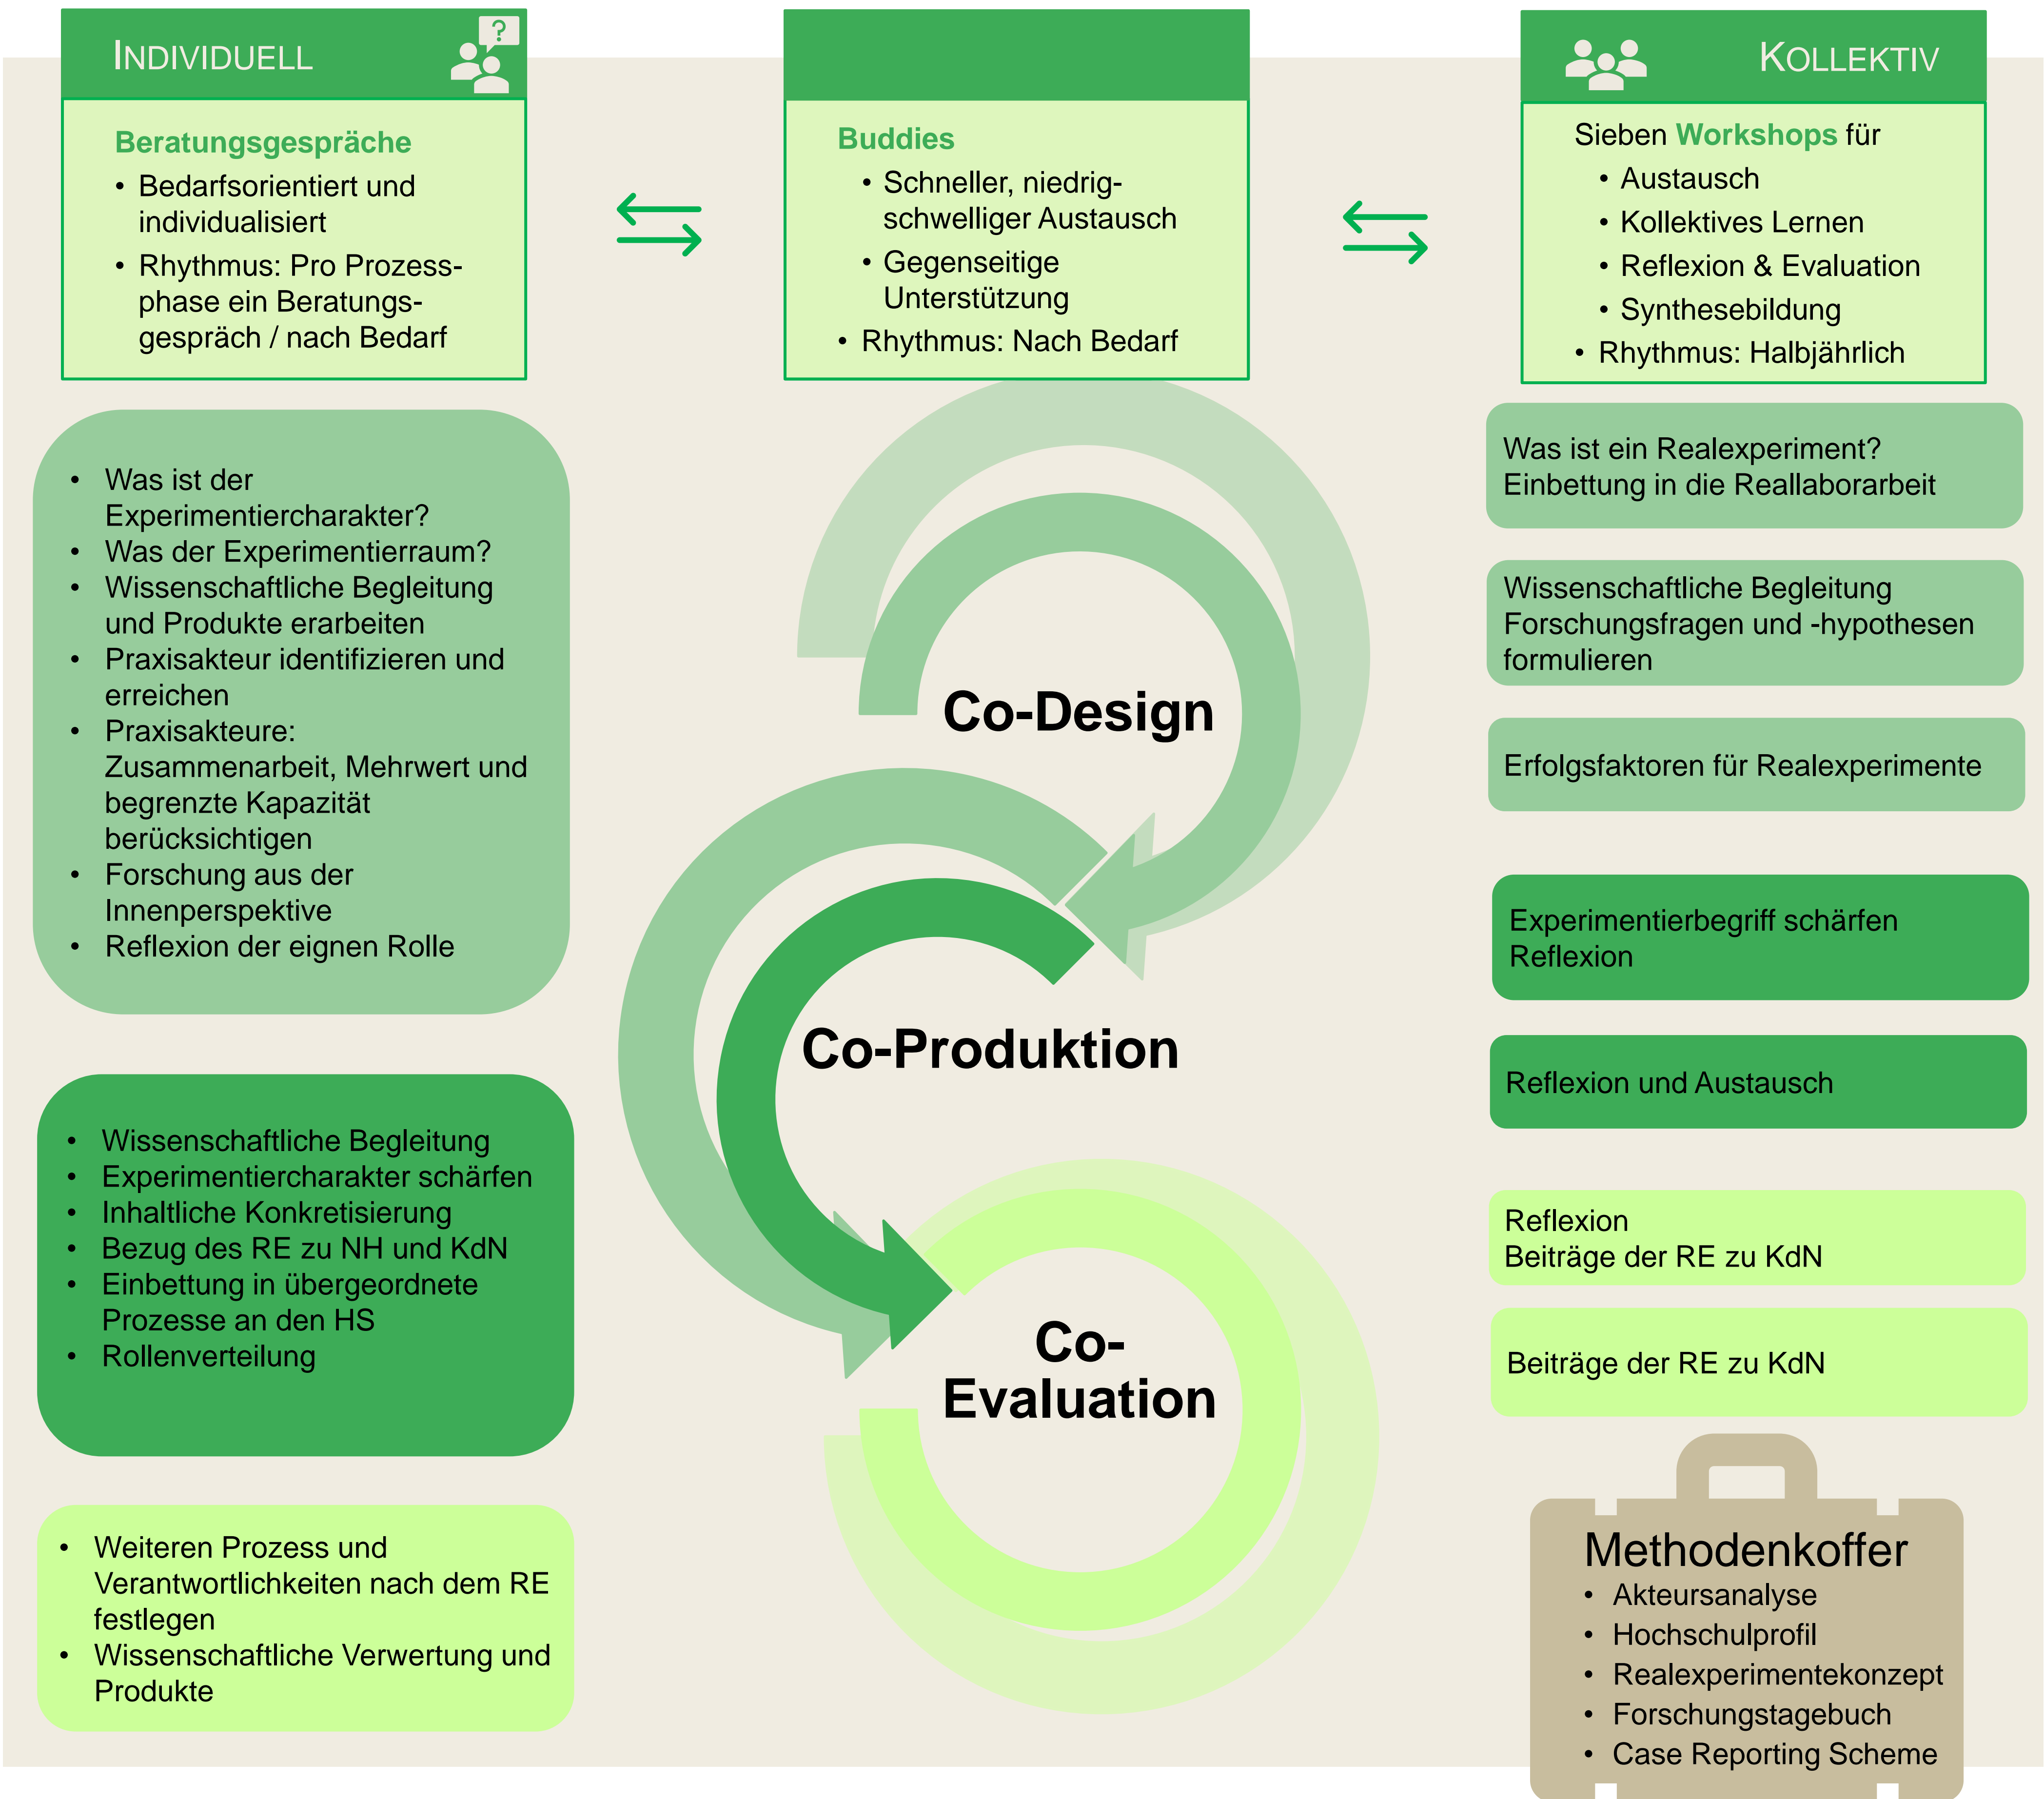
INDIVIDUELL

?

Beratungsgespräche
• Bedarfsorientiert und individualisiert
• Rhythmus: Pro Prozessphase ein Beratungsgespräch / nach Bedarf

Buddies
• Schneller, niedrigschwelliger Austausch
• Gegenseitige Unterstützung
• Rhythmus: Nach Bedarf

KOLLEKTIV

Sieben Workshops für
• Austausch
• Kollektives Lernen
• Reflexion & Evaluation
• Synthesebildung
• Rhythmus: Halbjährlich

• Was ist der Experimentiercharakter?
• Was der Experimentierraum?
• Wissenschaftliche Begleitung und Produkte erarbeiten
• Praxisakteur identifizieren und erreichen
• Praxisakteure: Zusammenarbeit, Mehrwert und begrenzte Kapazität berücksichtigen
• Forschung aus der Innenperspektive
• Reflexion der eignen Rolle

Co-Design

Co-Produktion

Co-Evaluation

Was ist ein Realexperiment?
Einbettung in die Reallaborarbeit

Wissenschaftliche Begleitung
Forschungsfragen und -hypothesen formulieren

Erfolgsfaktoren für Realexperimente

Experimentierbegriff schärfen
Reflexion

Reflexion und Austausch

Reflexion
Beiträge der RE zu KdN

Beiträge der RE zu KdN

• Wissenschaftliche Begleitung
• Experimentiercharakter schärfen
• Inhaltliche Konkretisierung
• Bezug des RE zu NH und KdN
• Einbettung in übergeordnete Prozesse an den HS
• Rollenverteilung

• Weiteren Prozess und Verantwortlichkeiten nach dem RE festlegen
• Wissenschaftliche Verwertung und Produkte

Methodenkoffer
• Akteursanalyse
• Hochschulprofil
• Realexperimentekonzept
• Forschungstagebuch
• Case Reporting Scheme